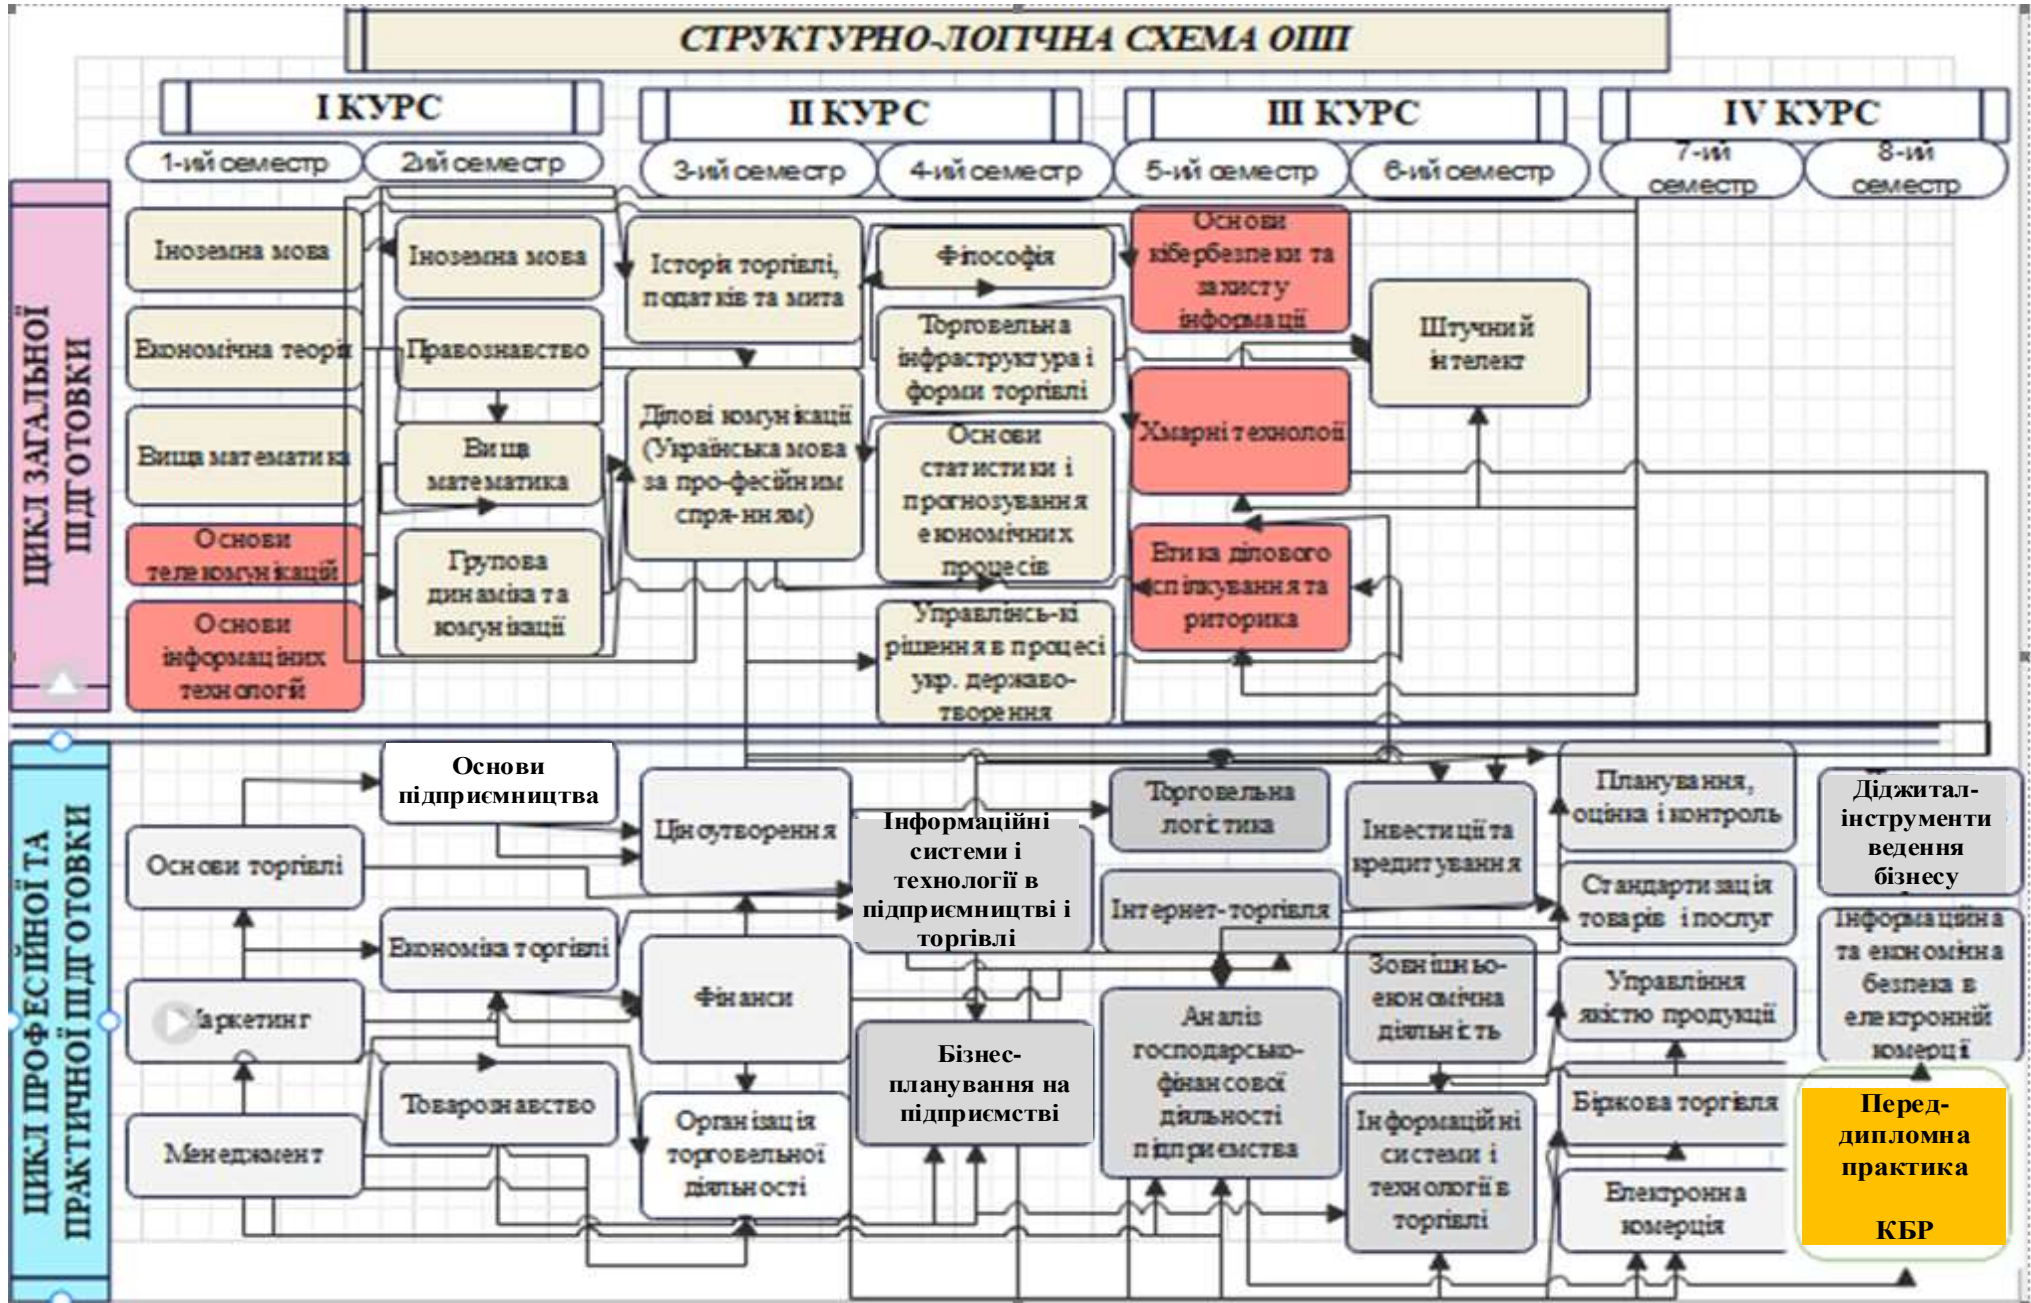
СТРУКТУРНО-ЛОГІЧНА СХЕМА ОПП

І КУРС
1-ий семестр
2ий семестр

ІІ КУРС
3-ий семестр
4-ий семестр

ІІІ КУРС
5-ий семестр
6-ий семестр

IV КУРС
7-ий семестр
8-ий семестр

ЦИКЛ ЗАГАЛЬНОЇ ПІДГОТОВКИ

Іноземна мова
Економічна теорія
Вища математика
Основи телекомунікацій
Основи інформаційних технологій

Іноземна мова
Правознавство
Вища математика
Групова динаміка та комунікації

Історія торгівлі, податків та мита
Ділові комунікації (Українська мова за про-фесійним спря-нням)

Філософія
Торговельна інфраструктура і форми торгівлі
Основи статистики і прогнозування економічних процесів
Управлінські рішення в процесі укр. державо-творення

Основи кібербезпеки та захисту інформації
Хмарні технології
Вища ділового спілкування та риторика

Штучний інтелект

ЦИКЛ ПРОФЕСІЙНОЇ ТА ПРАКТИЧНОЇ ПІДГОТОВКИ

Основи торгівлі
Маркетинг
Менеджмент

Основи підприємництва
Економіка торгівлі
Товарознавство

Ціноутворення
Фінанси
Організація торговельної діяльності

Інформаційні системи і технології в підприємництві і торгівлі
Бізнес-планування на підприємстві

Торговельна логістика
Інтернет-торгівля
Аналіз господарсько-фінансової діяльності підприємства

Інвестиції та кредитування
Зовнішньо-економічна діяльність
Інформаційні системи і технології в торгівлі

Планування, оцінка і контроль
Стандартизація товарів і послуг
Управління якістю продукції
Біржова торгівля
Електронна комерція

Діджитал-інструменти ведення бізнесу
Інформаційна та економічна безпека в електронній комерції

Переддипломна практика

КБР